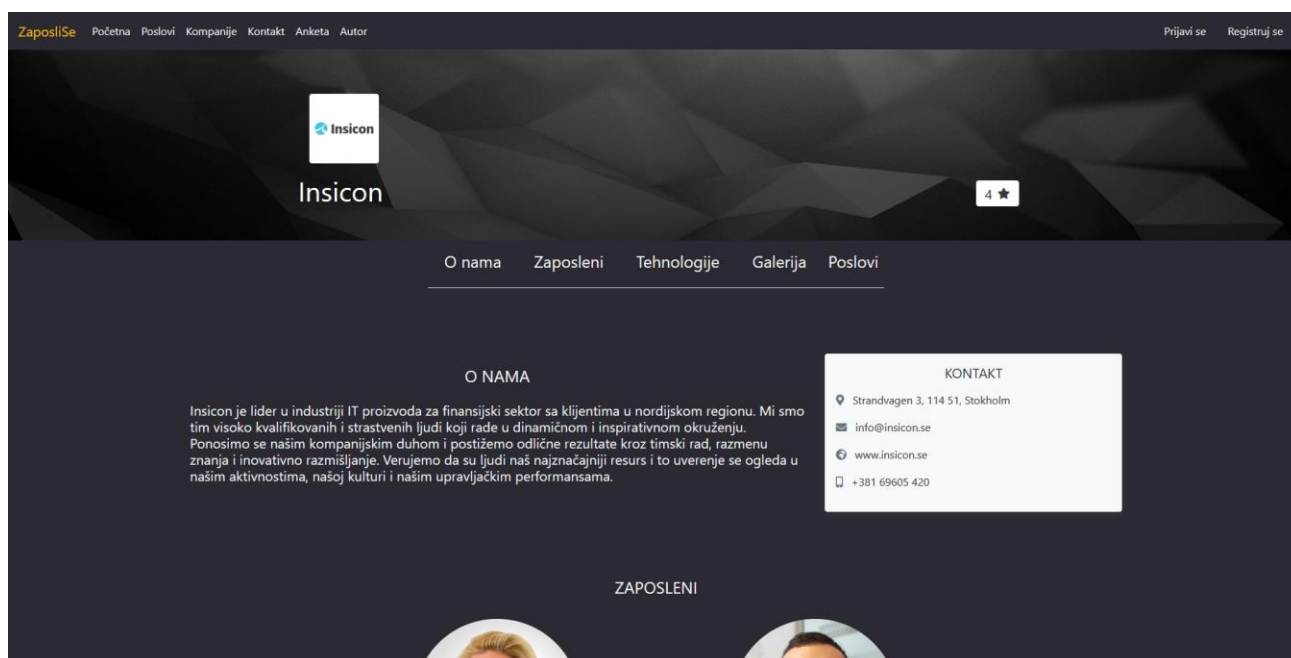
ZaposliSe Početna Poslovi Kompanije Kontakt Anketa Autor

Prijavi se Registruj se

Insicon

Insicon

4 ★

O nama Zaposleni Tehnologije Galerija Poslovi

O NAMA

Insicon je lider u industriji IT proizvoda za finansijski sektor sa klijentima u nordijskom regionu. Mi smo tim visoko kvalifikovanih i strastvenih ljudi koji rade u dinamičnom i inspirativnom okruženju. Ponosimo se našim kompanijskim duhom i postižemo odlične rezultate kroz timski rad, razmenu znanja i inovativno razmišljanje. Verujemo da su ljudi naš najznačajniji resurs i to uverenje se ogleda u našim aktivnostima, našoj kulturi i našim upravljačkim performansama.

KONTAKT

Strandvagen 3, 114 51, Stokholm

info@insicon.se

www.insicon.se

+381 69605 420

ZAPOSLENI